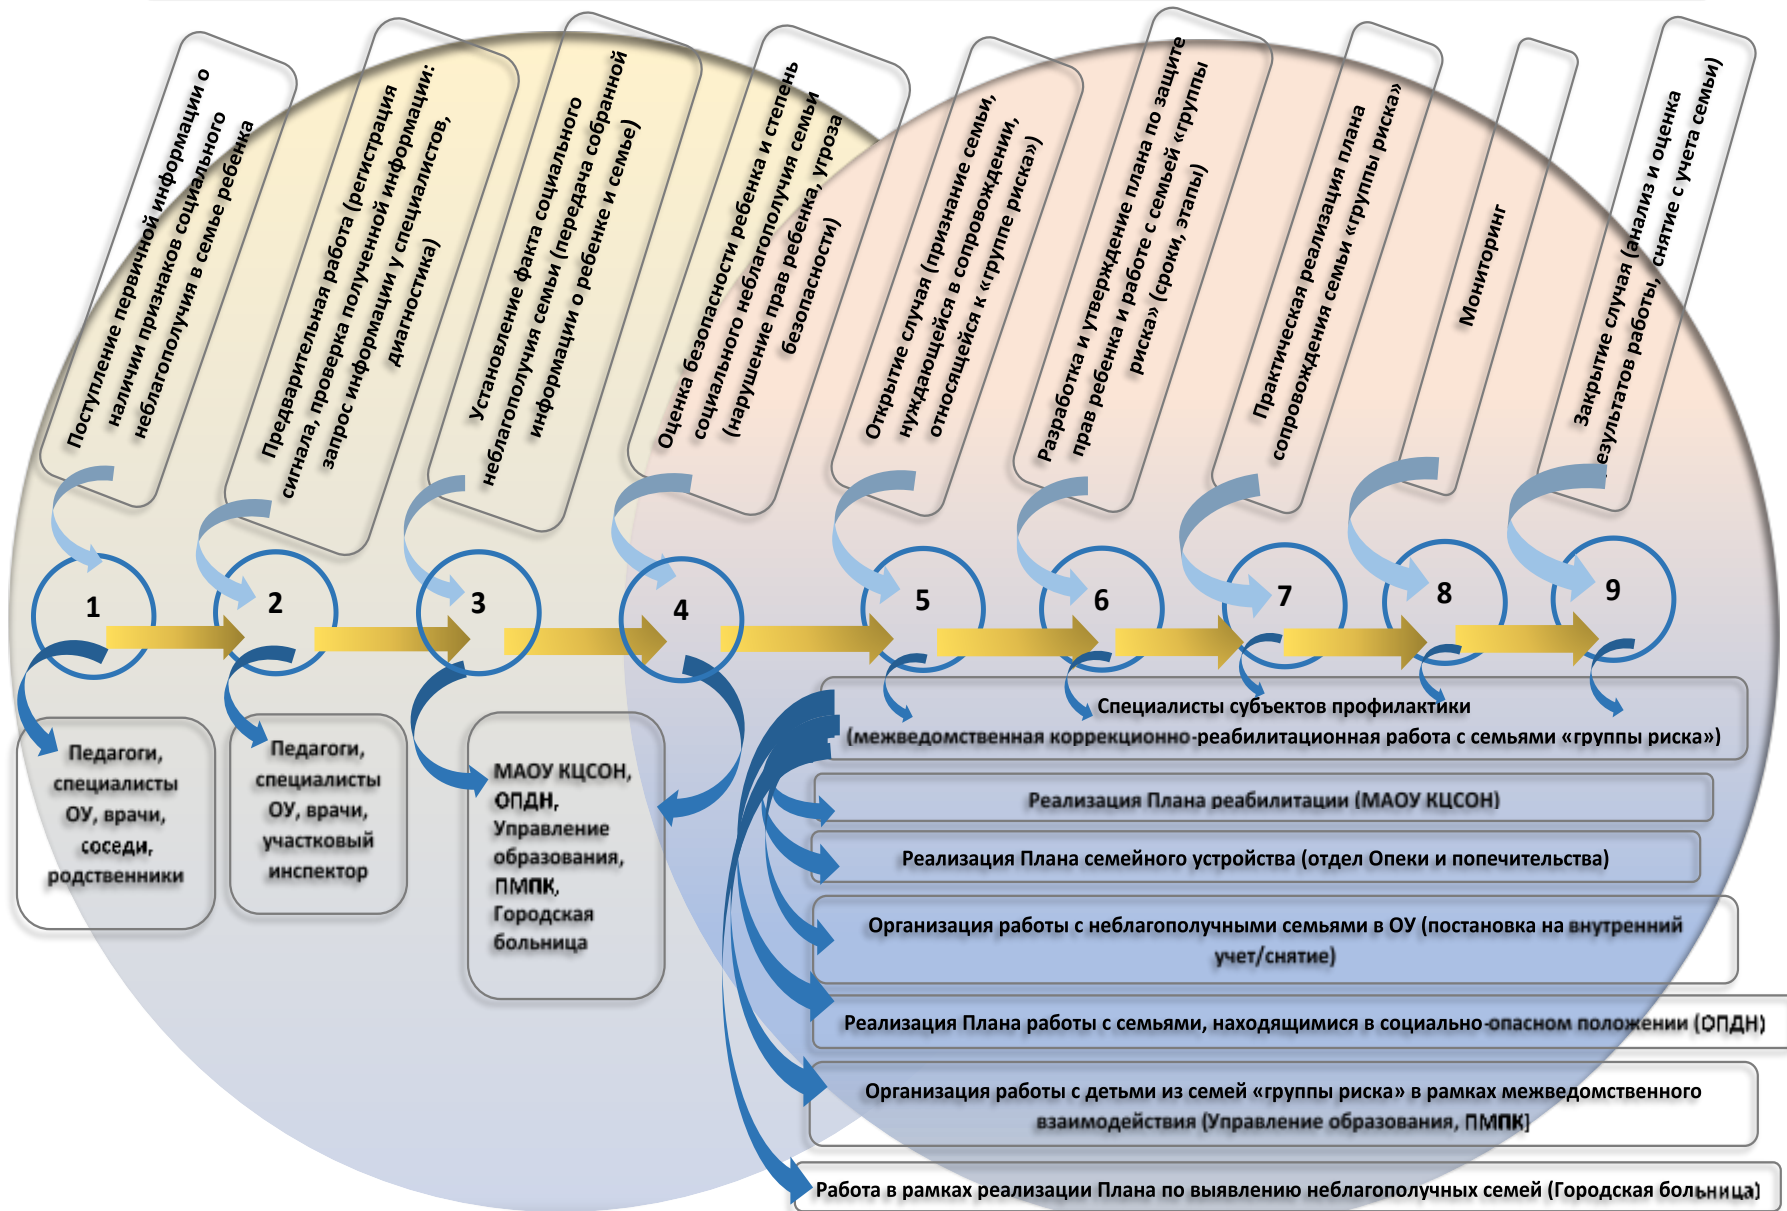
Поступление первичной информации о наличии признаков социального неблагополучия в семье ребенка

Предварительная работа (регистрация сигнала, проверка полученной информации: запрос информации у специалистов, диагностика)

Установление факта социального неблагополучия семьи (передача собранной информации о ребенке и семье)

Оценка безопасности ребенка и степень социального неблагополучия семьи (нарушение прав ребенка, угроза безопасности)

Открытие случая (признание семьи, нуждающейся в сопровождении, относящейся к «группе риска»)

Разработка и утверждение плана по защите прав ребенка и работе с семьей «группы риска» (сроки, этапы)

Практическая реализация плана сопровождения семьи «группы риска»

Мониторинг

Закрытие случая (анализ и оценка результатов работы, снятие с учета семьи)

1

2

3

4

5

6

7

8

9

Педагоги, специалисты ОУ, врачи, соседи, родственники

Педагоги, специалисты ОУ, врачи, участковый инспектор

МАОУ КЦСОН, ОПДН, Управление образования, ПМПК, Городская больница

Специалисты субъектов профилактики (межведомственная коррекционно-реабилитационная работа с семьями «группы риска»)

Реализация Плана реабилитации (МАОУ КЦСОН)

Реализация Плана семейного устройства (отдел Опеки и попечительства)

Организация работы с неблагополучными семьями в ОУ (постановка на внутренний учет/снятие)

Реализация Плана работы с семьями, находящимися в социально-опасном положении (ОПДН)

Организация работы с детьми из семей «группы риска» в рамках межведомственного взаимодействия (Управление образования, ПМПК)

Работа в рамках реализации Плана по выявлению неблагополучных семей (Городская больница)